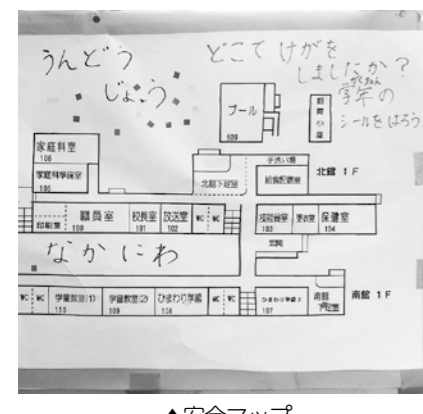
うんどう じょう

どこで けがを しましたか？ 学年の シールをはろう

プール 509

家庭科室 106

家庭科準備室 105

北館下足室

手洗い場

給食配膳室

北館 1F

印刷室

職員室

校長室 101

放送室 102

WC

WC

技能教室 103

更衣室

保健室 104

玄関

なかにわ

WC

WC

学習教室(1) 110

学習教室(2) 109

ひまわり学級 108

WC

WC

ひまわり学級2 107

南館下足室

南館 1F

▲安全マップ